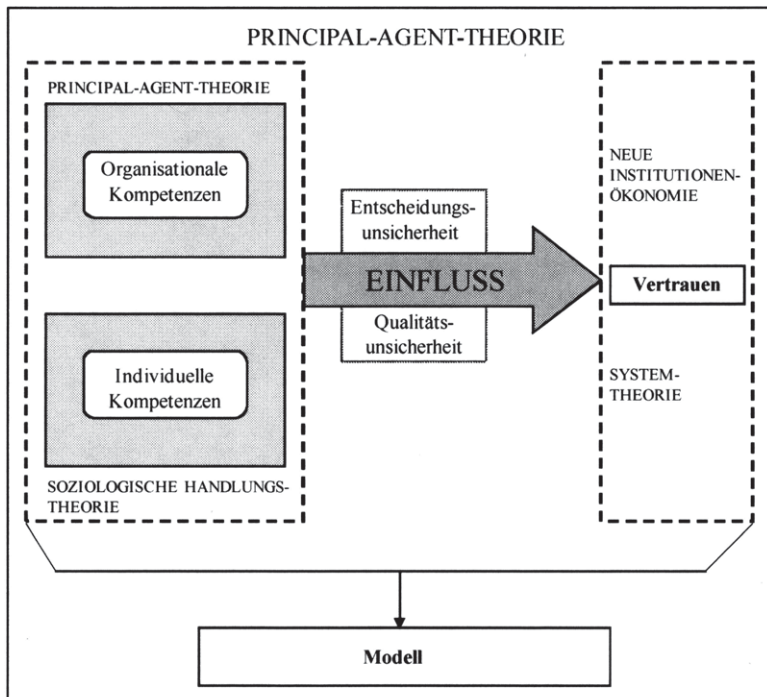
PRINCIPAL-AGENT-THEORIE

PRINCIPAL-AGENT-THEORIE

Organisationale Kompetenzen

Individuelle Kompetenzen

SOZIOLOGISCHE HANDLUNGSTHEORIE

Entscheidungsunsicherheit

EINFLUSS

Qualitätsunsicherheit

NEUE INSTITUTIONENÖKONOMIE

Vertrauen

SYSTEMTHEORIE

Modell